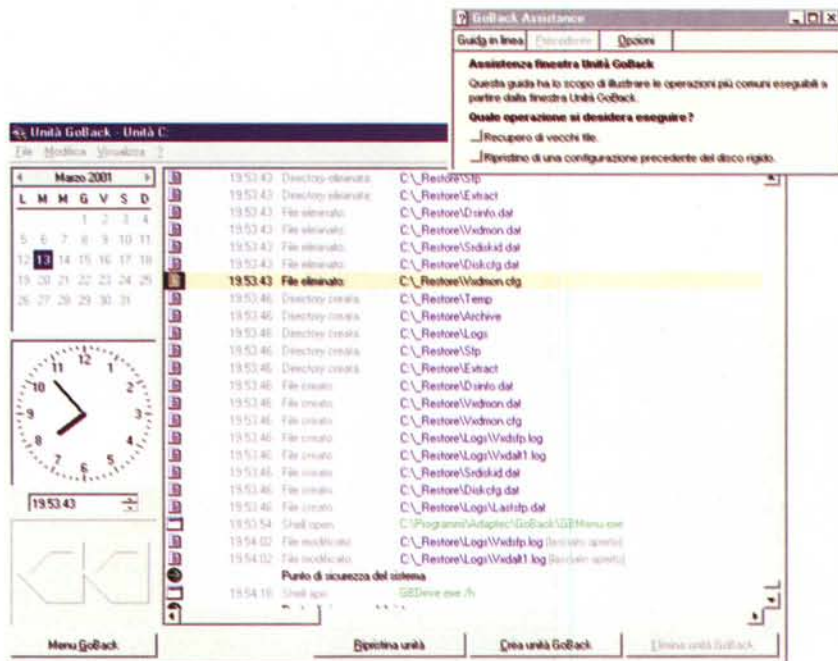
GoBack Assistance

Guida in linea | Precedente | Opzioni

Assistenza finestra Unità GoBack

Questa guida ha lo scopo di illustrare le operazioni più comuni eseguibili a partire dalla finestra Unità GoBack.

Quale operazione si desidera eseguire?

Recupero di vecchi file.

Ripristino di una configurazione precedente del disco rigido.

Unità GoBack - Unità C:

File Modifica Visualizza ?

Marzo 2001

| L | M | M | G | V | S | D |
|---|---|---|---|---|---|---|
| | | | 1 | 2 | 3 | 4 |
| 5 | 6 | 7 | 8 | 9 | 10 | 11 |
| 12 | 13 | 14 | 15 | 16 | 17 | 18 |
| 19 | 20 | 21 | 22 | 23 | 24 | 25 |
| 26 | 27 | 28 | 29 | 30 | 31 | |

12 1 2 3 4 5 6 7 8 9 10 11

19.53.43

| | | |
|---|---|---|
| 19.53.43 | Directory eliminata | C:\_Restore\Sfp |
| 19.53.43 | Directory eliminata | C:\_Restore\Extract |
| 19.53.43 | File eliminato | C:\_Restore\Dsinfo.dat |
| 19.53.43 | File eliminato | C:\_Restore\Vxdmon.dat |
| 19.53.43 | File eliminato | C:\_Restore\Srdiskid.dat |
| 19.53.43 | File eliminato | C:\_Restore\Diskcfg.dat |
| 19.53.43 | File eliminato | C:\_Restore\Vxdmon.cfg |
| 19.53.46 | Directory creata | C:\_Restore\Temp |
| 19.53.46 | Directory creata | C:\_Restore\Archive |
| 19.53.46 | Directory creata | C:\_Restore\Logs |
| 19.53.46 | Directory creata | C:\_Restore\Sfp |
| 19.53.46 | Directory creata | C:\_Restore\Extract |
| 19.53.46 | File creato | C:\_Restore\Dsinfo.dat |
| 19.53.46 | File creato | C:\_Restore\Vxdmon.dat |
| 19.53.46 | File creato | C:\_Restore\Vxdmon.cfg |
| 19.53.46 | File creato | C:\_Restore\Logs\Vxdsfp.log |
| 19.53.46 | File creato | C:\_Restore\Logs\Vxdalt1.log |
| 19.53.46 | File creato | C:\_Restore\Srdiskid.dat |
| 19.53.46 | File creato | C:\_Restore\Diskcfg.dat |
| 19.53.46 | File creato | C:\_Restore\Logs\Lastsfp.dat |
| 19.53.54 | Shell open | C:\Programmi\Adaptec\GoBack\GBMenu.exe |
| 19.54.02 | File modificato | C:\_Restore\Logs\Vxdsfp.log (tenuto aperto) |
| 19.54.02 | File modificato | C:\_Restore\Logs\Vxdalt1.log (tenuto aperto) |
| | Punto di sicurezza del sistema | |
| 19.54.16 | Shell open | GBDrive.exe /h |

Menu GoBack | Ripristina unità | Crea unità GoBack | Elimina unità GoBack